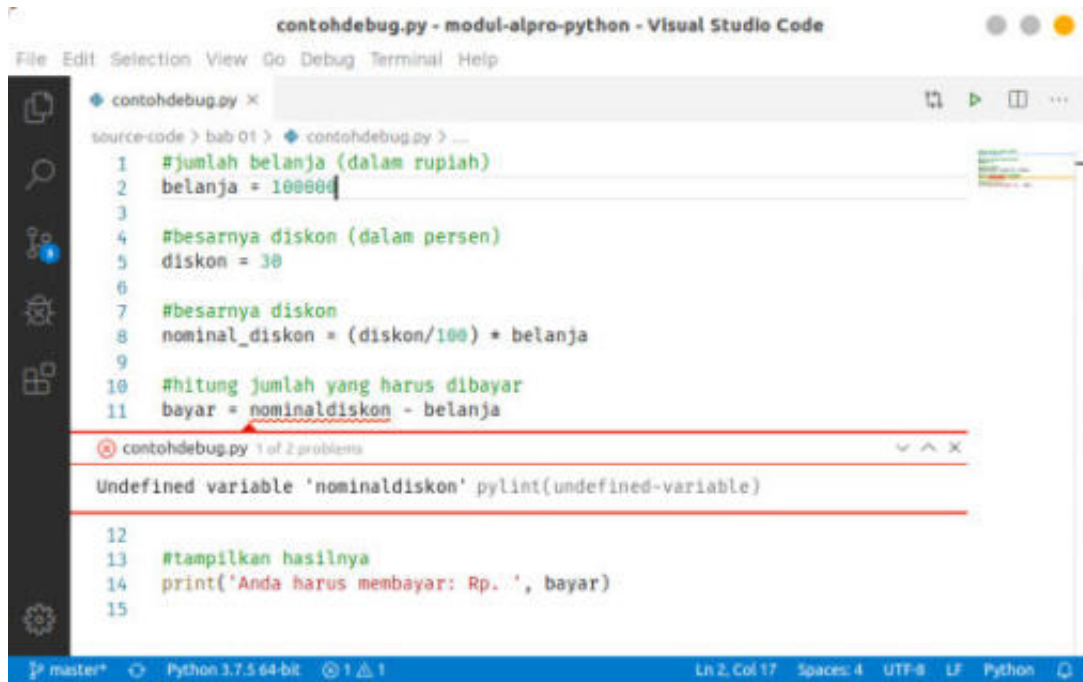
contohdebug.py - modul-alpro-python - Visual Studio Code

File Edit Selection View Go Debug Terminal Help

contohdebug.py ×

source-code > bab 01 > contohdebug.py > ...

1 #jumlah belanja (dalam rupiah)
2 belanja = 100000
3
4 #besarnya diskon (dalam persen)
5 diskon = 30
6
7 #besarnya diskon
8 nominal_diskon = (diskon/100) * belanja
9
10 #hitung jumlah yang harus dibayar
11 bayar = nominaldiskon - belanja

contohdebug.py 1 of 2 problems

Undefined variable 'nominaldiskon' pylint(undefined-variable)

12
13 #tampilkan hasilnya
14 print('Anda harus membayar: Rp. ', bayar)
15

master* Python 3.7.5 64-bit ⓧ 1 ⚠ 1 Ln 2, Col 17 Spaces: 4 UTF-8 LF Python